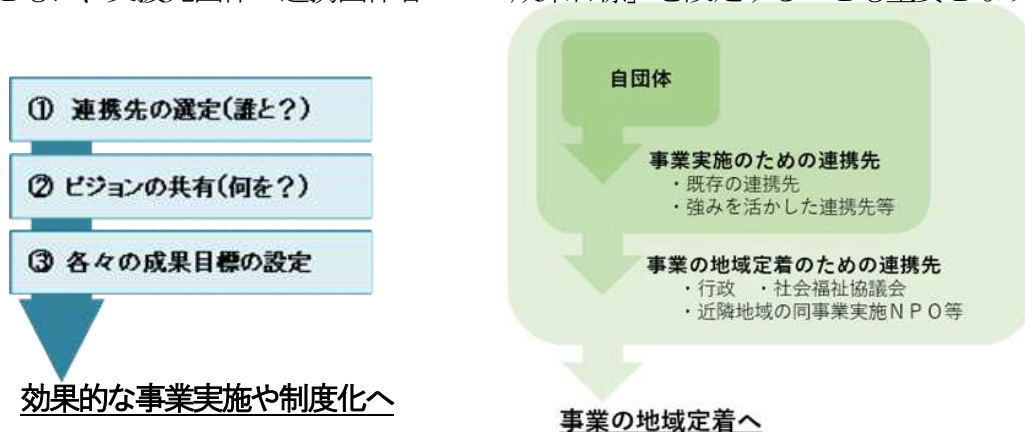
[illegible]

① 連携先の選定(誰と?)

② ビジョンの共有(何を?)

③ 各々の成果目標の設定

効果的な事業実施や制度化へ

自団体

事業実施のための連携先
・既存の連携先
・強みを活かした連携先等

事業の地域定着のための連携先
・行政 ・社会福祉協議会
・近隣地域の同事業実施NPO等

事業の地域定着へ